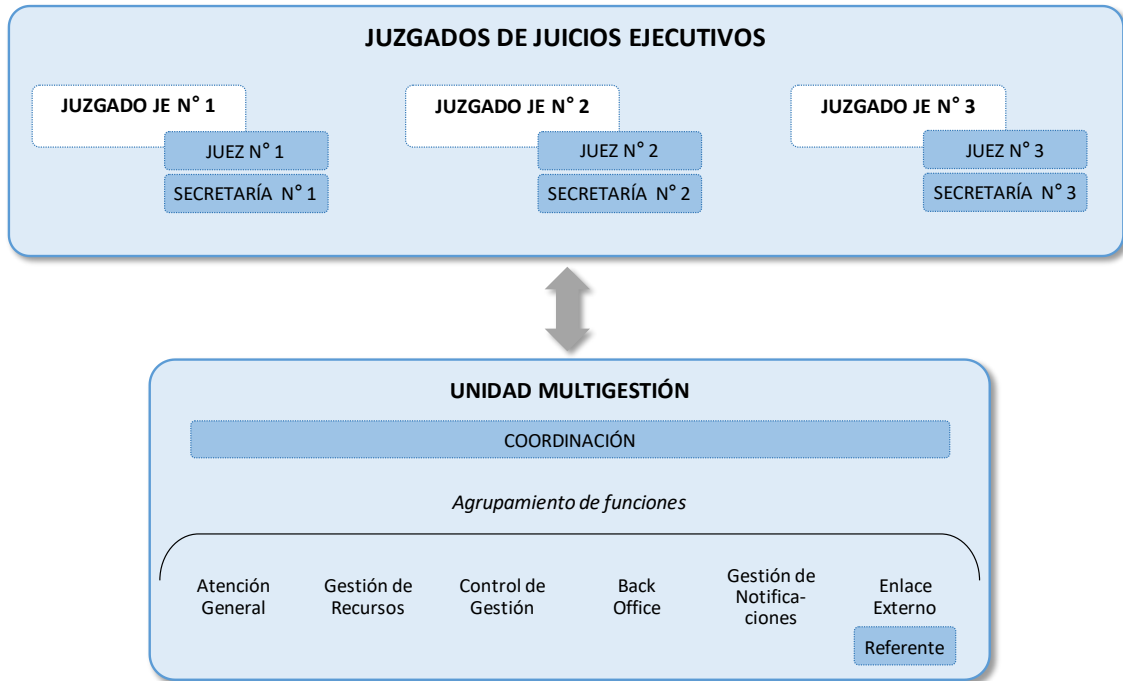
JUZGADOS DE JUICIOS EJECUTIVOS

JUZGADO JE N° 1
JUEZ N° 1
SECRETARÍA N° 1

JUZGADO JE N° 2
JUEZ N° 2
SECRETARÍA N° 2

JUZGADO JE N° 3
JUEZ N° 3
SECRETARÍA N° 3

UNIDAD MULTIGESTIÓN

COORDINACIÓN

Agrupamiento de funciones

Atención General

Gestión de Recursos

Control de Gestión

Back Office

Gestión de Notificaciones

Enlace Externo
Referente